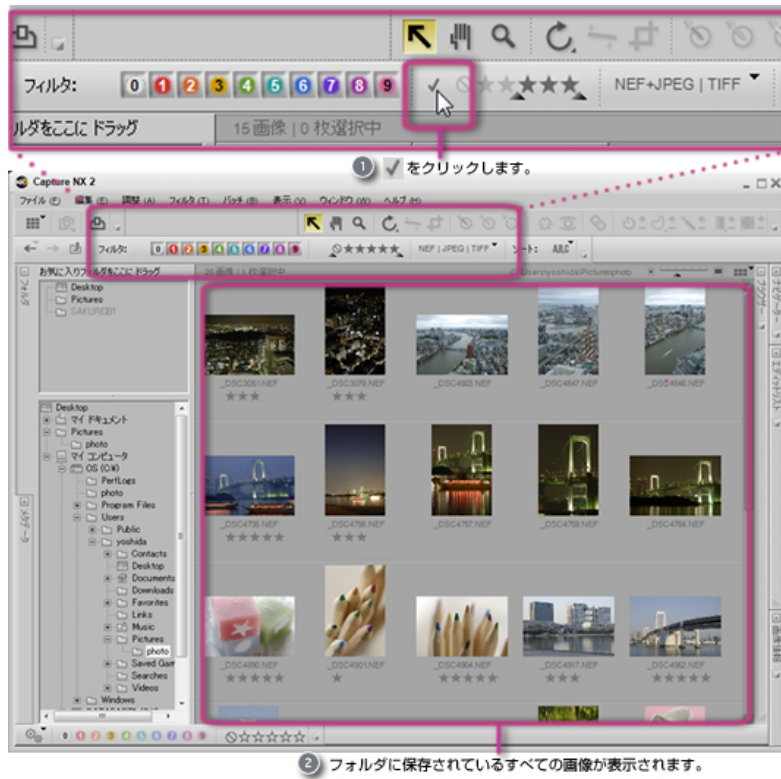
フィルタ: 0 1 2 3 4 5 6 7 8 9

NEF+JPEG | TIFF

ルダをここに ドラッグ

15 画像 | 0 枚選択中

1 ✓ をクリックします。

Capture NX 2

ファイル (F) 編集 (E) 調整 (A) フィルタ (T) バッチ (B) 表示 (V) ウィンドウ (W) ヘルプ (H)

フィルタ: 0 1 2 3 4 5 6 7 8 9

NEF | JPEG | TIFF

ソート: ABC

お気に入りフォルダをここに ドラッグ

Desktop
Pictures
SAKURED1

Desktop
マイ ドキュメント
Pictures
photo
マイ コンピュータ
OS (C:)
PerfLogs
photo
Program Files
Users
Public
yoshida
Contacts
Desktop
Documents
Downloads
Favorites
Links
Music
Pictures
photo
Saved Gam
Searches
Videos
Windows

_DSC3061.NEF
_DSC3079.NEF
_DSC4603.NEF
_DSC4647.NEF
_DSC4648.NEF
_DSC4736.NEF
_DSC4756.NEF
_DSC4757.NEF
_DSC4759.NEF
_DSC4764.NEF
_DSC4890.NEF
_DSC4901.NEF
_DSC4904.NEF
_DSC4917.NEF
_DSC4992.NEF

2 フォルダに保存されているすべての画像が表示されます。